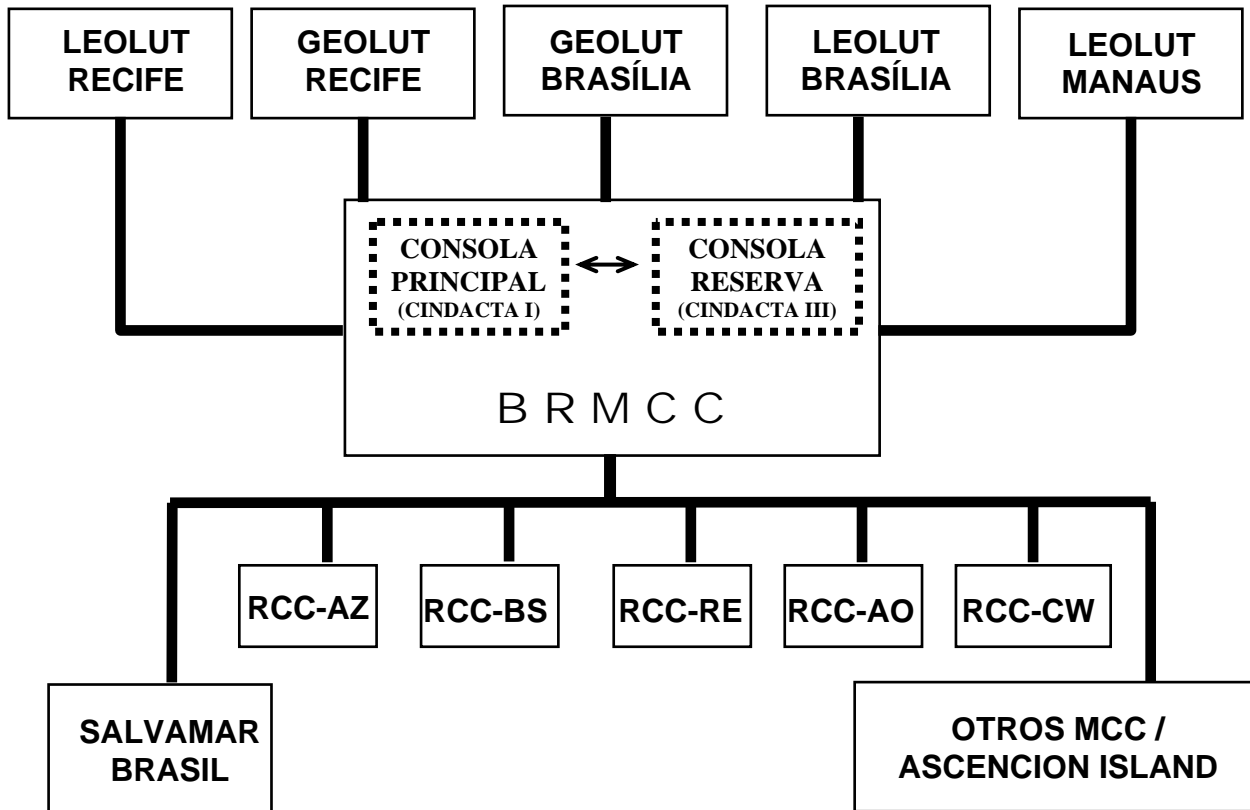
LEOLUT RECIFE

GEOLUT RECIFE

GEOLUT BRASÍLIA

LEOLUT BRASÍLIA

LEOLUT MANAUS

CONSOLA PRINCIPAL (CINDACTA I)

CONSOLA RESERVA (CINDACTA III)

B R M C C

RCC-AZ

RCC-BS

RCC-RE

RCC-AO

RCC-CW

SALVAMAR BRASIL

OTROS MCC / ASCENCION ISLAND